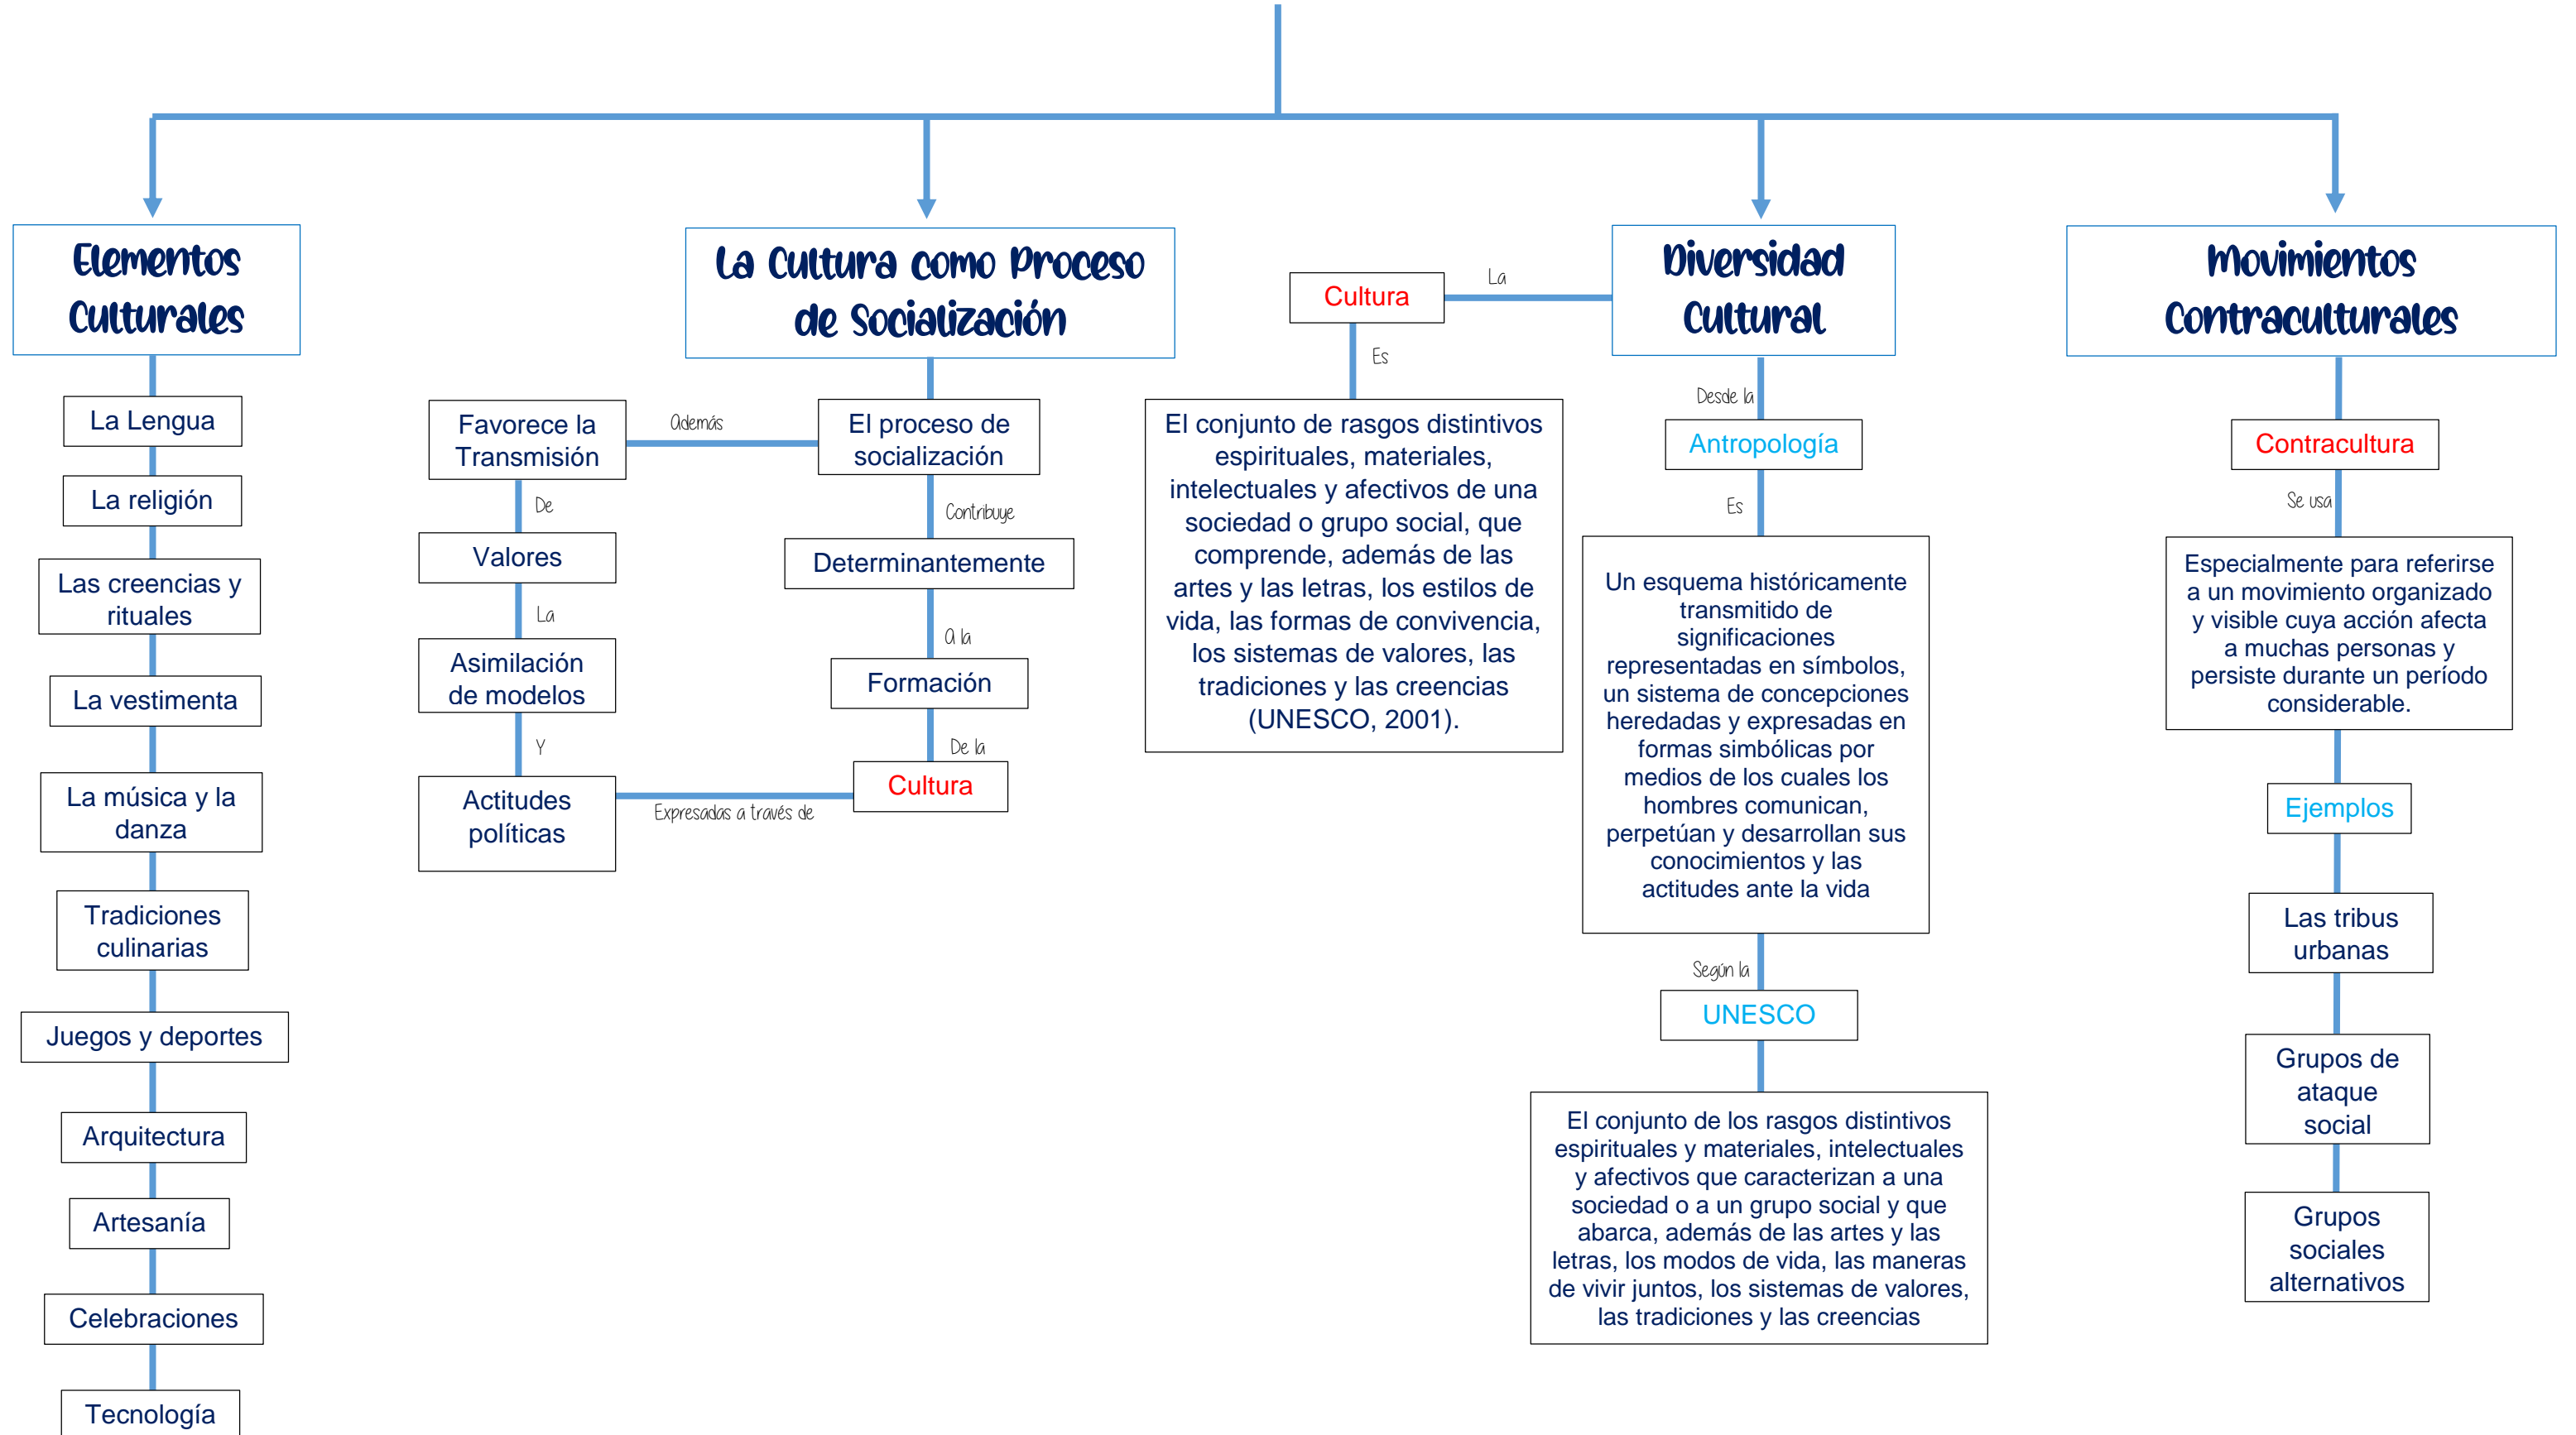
Elementos Culturales

La Lengua

La religión

Las creencias y rituales

La vestimenta

La música y la danza

Tradiciones culinarias

Juegos y deportes

Arquitectura

Artesanía

Celebraciones

Tecnología

La Cultura como Proceso de Socialización

Favorece la Transmisión

Además

El proceso de socialización

De

Valores

La

Asimilación de modelos

Y

Actitudes políticas

Expresadas a través de

Contribuye

Determinantemente

A la

Formación

De la

Cultura

Cultura

La

Es

El conjunto de rasgos distintivos espirituales, materiales, intelectuales y afectivos de una sociedad o grupo social, que comprende, además de las artes y las letras, los estilos de vida, las formas de convivencia, los sistemas de valores, las tradiciones y las creencias (UNESCO, 2001).

Diversidad Cultural

Desde la

Antropología

Es

Un esquema históricamente transmitido de significaciones representadas en símbolos, un sistema de concepciones heredadas y expresadas en formas simbólicas por medios de los cuales los hombres comunican, perpetúan y desarrollan sus conocimientos y las actitudes ante la vida

Según la

UNESCO

El conjunto de los rasgos distintivos espirituales y materiales, intelectuales y afectivos que caracterizan a una sociedad o a un grupo social y que abarca, además de las artes y las letras, los modos de vida, las maneras de vivir juntos, los sistemas de valores, las tradiciones y las creencias

Movimientos Contraculturales

Contracultura

Se usa

Especialmente para referirse a un movimiento organizado y visible cuya acción afecta a muchas personas y persiste durante un período considerable.

Ejemplos

Las tribus urbanas

Grupos de ataque social

Grupos sociales alternativos